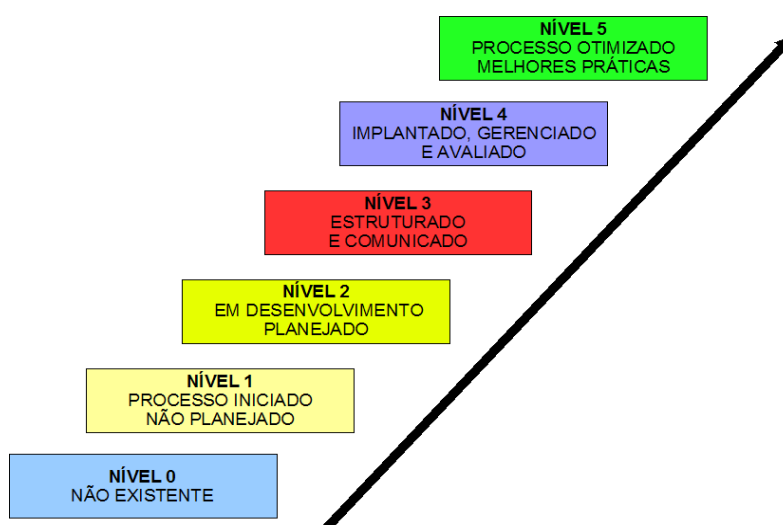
NÍVEL 5
PROCESSO OTIMIZADO
MELHORES PRÁTICAS

NÍVEL 4
IMPLANTADO, GERENCIADO
E AVALIADO

NÍVEL 3
ESTRUTURADO
E COMUNICADO

NÍVEL 2
EM DESENVOLVIMENTO
PLANEJADO

NÍVEL 1
PROCESSO INICIADO
NÃO PLANEJADO

NÍVEL 0
NÃO EXISTENTE